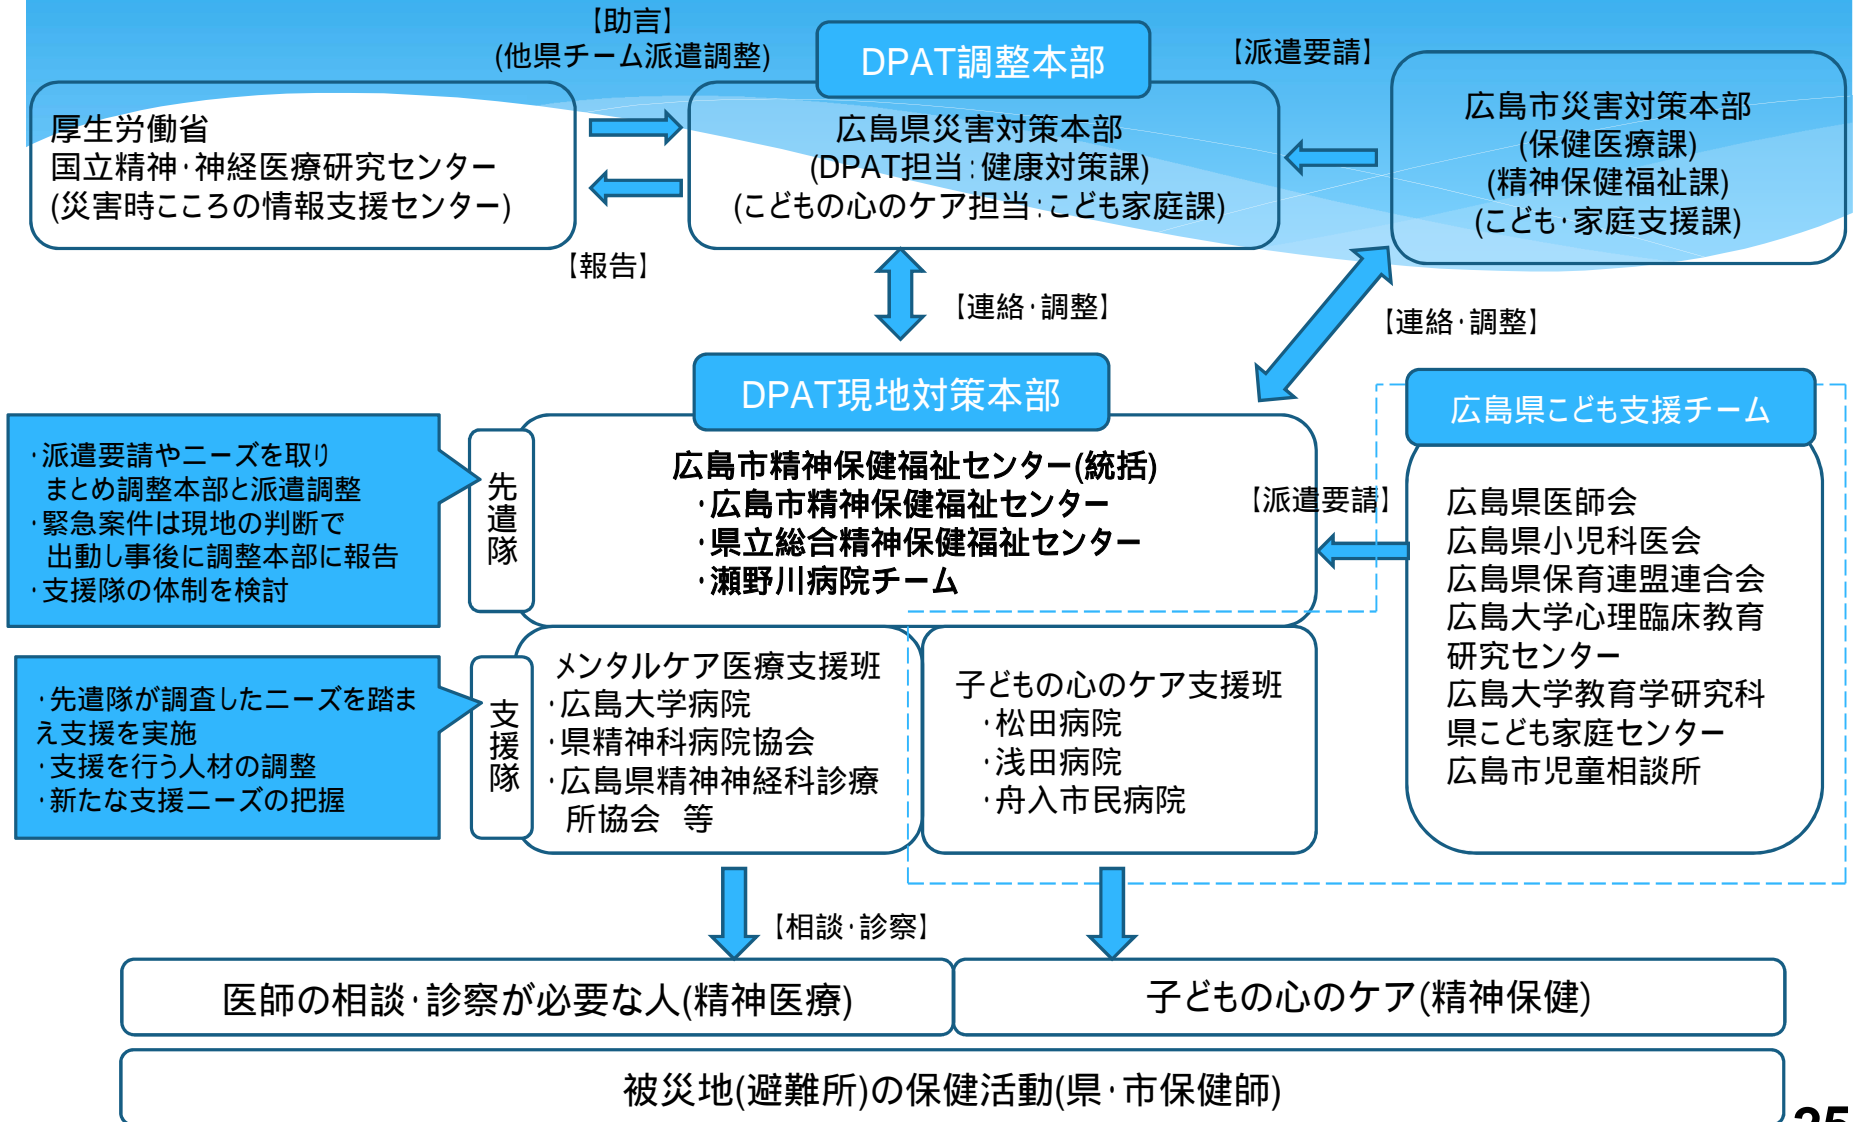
【助言】
(他県チーム派遣調整)

DPAT調整本部

【派遣要請】

厚生労働省
国立精神·神経医療研究センター
(災害時こころの情報支援センター)

広島県災害対策本部
(DPAT担当:健康対策課)
(こどもの心のケア担当:こども家庭課)

広島市災害対策本部
(保健医療課)
(精神保健福祉課)
(こども·家庭支援課)

【報告】

【連絡·調整】

【連絡·調整】

DPAT現地対策本部

広島県こども支援チーム

·派遣要請やニーズを取りまとめ調整本部と派遣調整
·緊急案件は現地の判断で出動し事後に調整本部に報告
·支援隊の体制を検討

先遣隊

広島市精神保健福祉センター(統括)
·広島市精神保健福祉センター
·県立総合精神保健福祉センター
·瀬野川病院チーム

【派遣要請】

広島県医師会
広島県小児科医会
広島県保育連盟連合会
広島大学心理臨床教育研究センター
広島大学教育学研究科
県こども家庭センター
広島市児童相談所

·先遣隊が調査したニーズを踏まえ支援を実施
·支援を行う人材の調整
·新たな支援ニーズの把握

支援隊

メンタルケア医療支援班
·広島大学病院
·県精神科病院協会
·広島県精神神経科診療所協会　等

子どもの心のケア支援班
·松田病院
·浅田病院
·舟入市民病院

【相談·診察】

医師の相談·診察が必要な人(精神医療)

子どもの心のケア(精神保健)

被災地(避難所)の保健活動(県·市保健師)

25